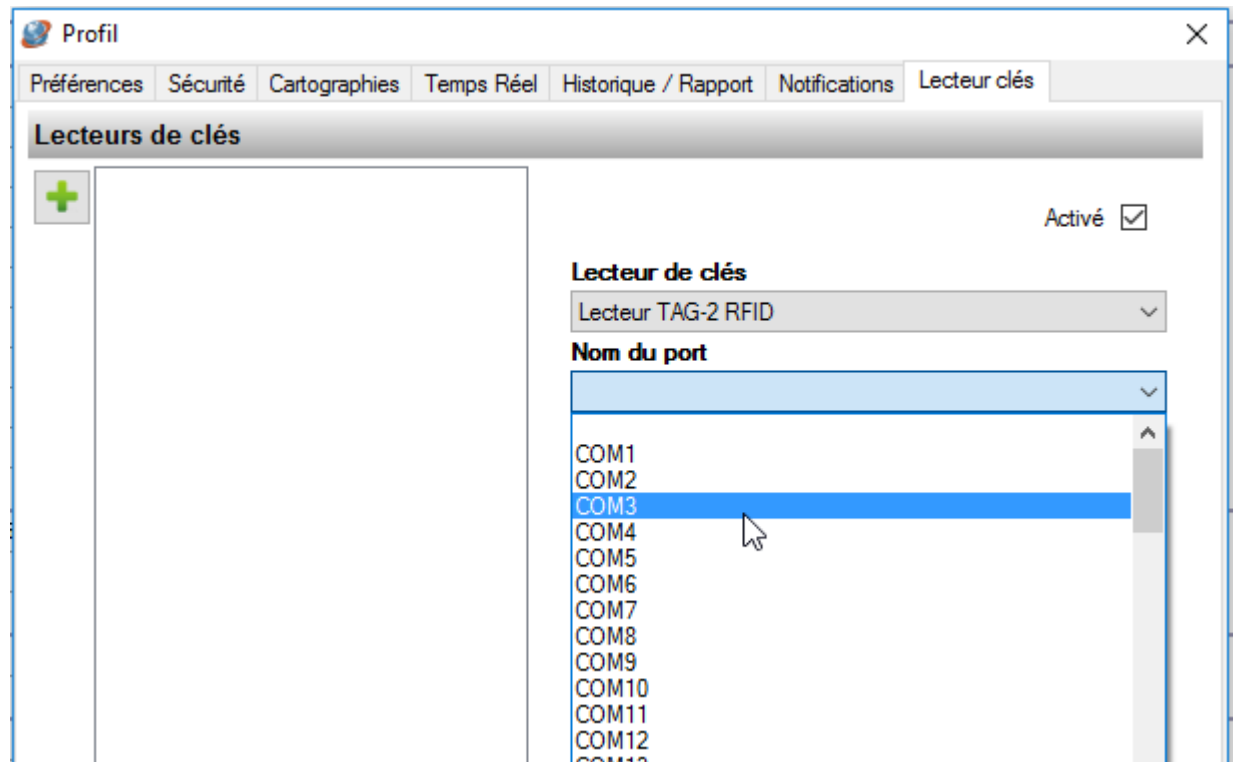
Profil

Préférences | Sécurité | Cartographies | Temps Réel | Historique / Rapport | Notifications | Lecteur clés

Lecteurs de clés

Activé

Lecteur de clés

Lecteur TAG-2 RFID

Nom du port

COM1
COM2
COM3
COM4
COM5
COM6
COM7
COM8
COM9
COM10
COM11
COM12
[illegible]